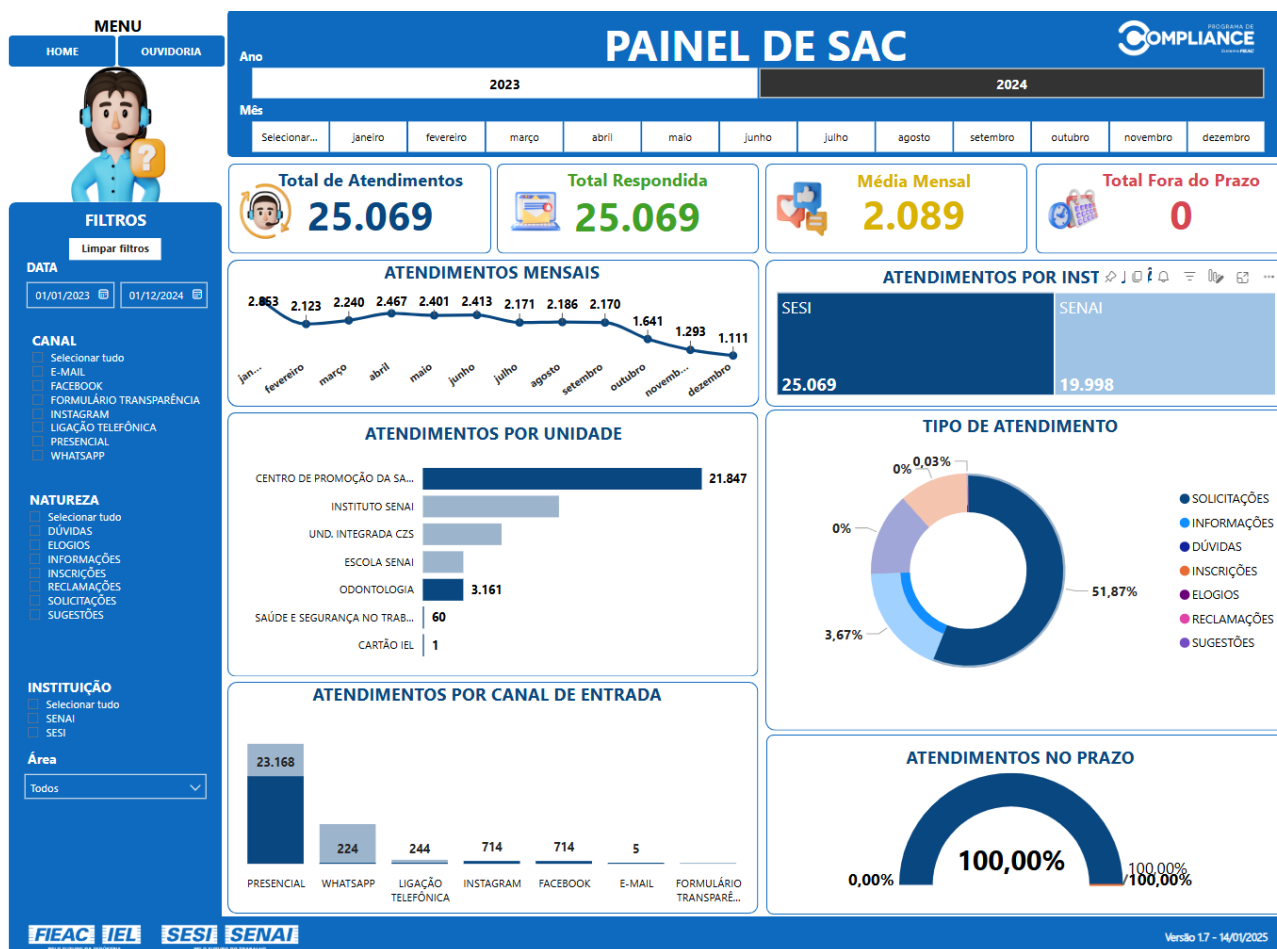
MENU

HOME | OUVIDORIA

PAINEL DE SAC

PROGRAMA DE COMPLIANCE

Ano

2023 | 2024

Mês

Selecionar... | janeiro | fevereiro | março | abril | maio | junho | julho | agosto | setembro | outubro | novembro | dezembro

Total de Atendimentos
25.069

Total Respondida
25.069

Média Mensal
2.089

Total Fora do Prazo
0

FILTROS

Limpar filtros

DATA

01/01/2023 | 01/12/2024

CANAL
Selecionar tudo
E-MAIL
FACEBOOK
FORMULÁRIO TRANSPARÊNCIA
INSTAGRAM
LIGAÇÃO TELEFÔNICA
PRESENCIAL
WHATSAPP

NATUREZA
Selecionar tudo
DÚVIDAS
ELOGIOS
INFORMAÇÕES
INSCRIÇÕES
RECLAMAÇÕES
SOLICITAÇÕES
SUGESTÕES

INSTITUIÇÃO
Selecionar tudo
SENAI
SESI

Área
Todos

ATENDIMENTOS MENSAIS

2.863 | 2.123 | 2.240 | 2.467 | 2.401 | 2.413 | 2.171 | 2.186 | 2.170 | 1.641 | 1.293 | 1.111

jan... | fevereiro | março | abril | maio | junho | julho | agosto | setembro | outubro | novemb... | dezembro

ATENDIMENTOS POR INST

SESI 25.069
SENAI 19.998

ATENDIMENTOS POR UNIDADE

| Unidade | Valor |
|---|---|
| CENTRO DE PROMOÇÃO DA SA... | 21.847 |
| INSTITUTO SENAI | |
| UND. INTEGRADA CZS | |
| ESCOLA SENAI | |
| ODONTOLOGIA | 3.161 |
| SAÚDE E SEGURANÇA NO TRAB... | 60 |
| CARTÃO IEL | 1 |

TIPO DE ATENDIMENTO

0% | 0,03% | 0% | 51,87% | 3,67%

SOLICITAÇÕES
INFORMAÇÕES
DÚVIDAS
INSCRIÇÕES
ELOGIOS
RECLAMAÇÕES
SUGESTÕES

ATENDIMENTOS POR CANAL DE ENTRADA

| Canal | Valor |
|---|---|
| PRESENCIAL | 23.168 |
| WHATSAPP | 224 |
| LIGAÇÃO TELEFÔNICA | 244 |
| INSTAGRAM | 714 |
| FACEBOOK | 714 |
| E-MAIL | 5 |
| FORMULÁRIO TRANSPARÊ... | |

ATENDIMENTOS NO PRAZO

100,00%
0,00% | 100,00% | 100,00%

FIEAC IEL SESI SENAI

Versão 1.7 - 14/01/2025